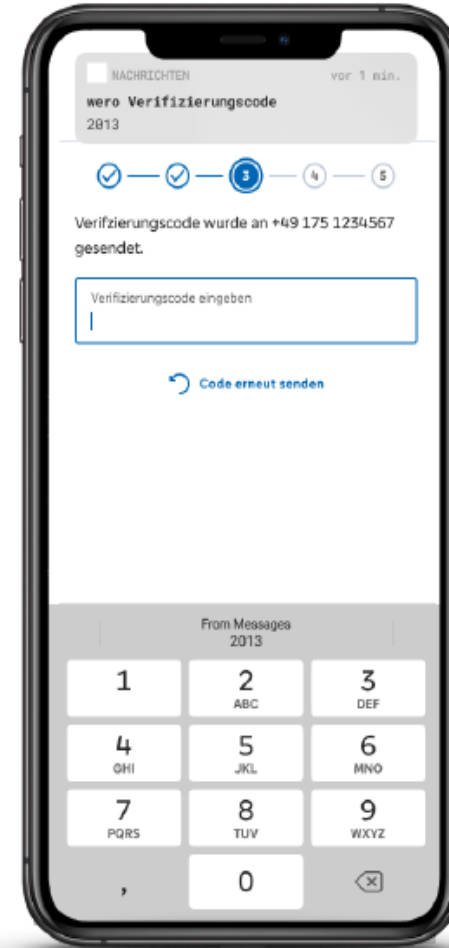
NACHRICHTEN vor 1 min.
wero Verifizierungscode
2013

3 4 5

Verifzierungscode wurde an +49 175 1234567 gesendet.

Verifizierungscode eingeben

Code erneut senden

From Messages
2013

1
2 ABC
3 DEF
4 GHI
5 JKL
6 MNO
7 PQRS
8 TUV
9 WXYZ
,
0